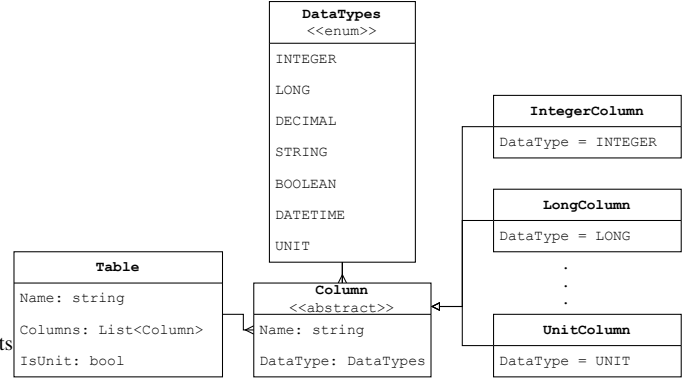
DataTypes
<<enum>>
INTEGER
LONG
DECIMAL
STRING
BOOLEAN
DATETIME
UNIT

IntegerColumn
DataType = INTEGER

LongColumn
DataType = LONG

.
.
.

Table
Name: string
Columns: List<Column>
IsUnit: bool

Column
<<abstract>>
Name: string
DataType: DataTypes

UnitColumn
DataType = UNIT

ts